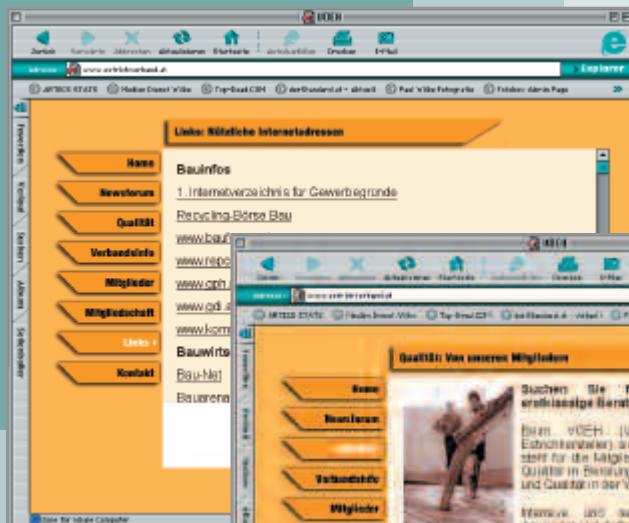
VOEH

Zurück Vorwärts Abbrechen Aktualisieren Startseite Autoausfüllen Drucken E-Mail

Adresse www.estrichverband.at Explorer

ARTECS STATS Radio Energy Wien Top-Brand.COM derStandard.at - aktuell Paul Wilke Fotografie Folders: Admin Page

Favoriten Verlauf Suchen Album Seitenleiste

Links: Nützliche Internetadressen

Home
Newsforum
Qualität
Verbandsinfo
Mitglieder
Mitgliedschaft
Links
Kontakt

Bauinfos
1. Internetverzeichnis für Gewerbegründe
Recycling-Börse Bau
www.bau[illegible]
www.repo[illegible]
www.gph.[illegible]
www.gdi.a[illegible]
www.komm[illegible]
Bauwirts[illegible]
Bau-Net
Bauarena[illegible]

VOEH

Zurück Vorwärts Abbrechen Aktualisieren Startseite Autoausfüllen Drucken E-Mail

Adresse www.estrichverband.at

ARTECS STATS Radio Energy Wien Top-Brand.COM derStandard.at - aktuell P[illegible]

Qualität: Von unseren Mitgliedern

Home
Newsforum
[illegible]
Verbandsinfo
Mitglieder

Suchen Sie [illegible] erstklassige Berat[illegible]

Beim VOEH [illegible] Estrichhersteller) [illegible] steht für die Mitglie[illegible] Qualität in Beratung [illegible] und Qualität in der V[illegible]

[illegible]

Zone für lokale Computer